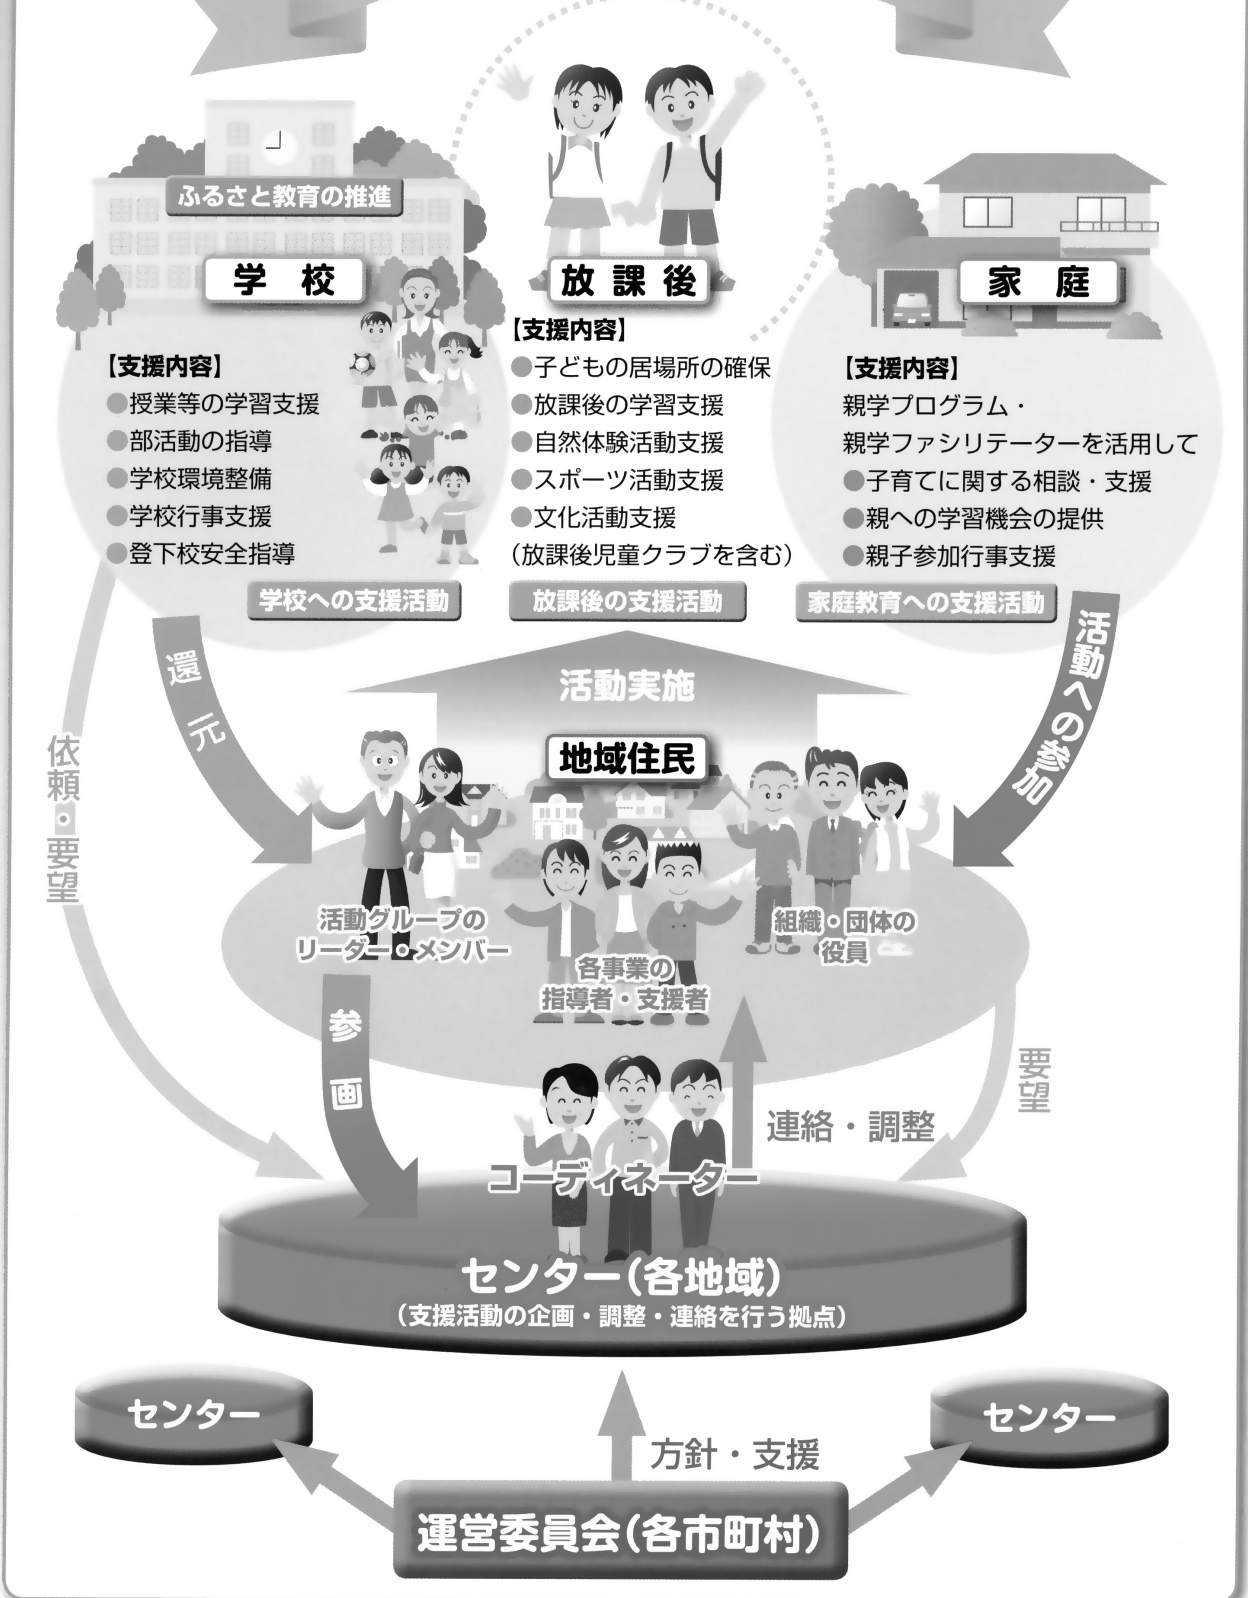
ふるさと教育の推進

学校

【支援内容】
●授業等の学習支援
●部活動の指導
●学校環境整備
●学校行事支援
●登下校安全指導

学校への支援活動

放課後

【支援内容】
●子どもの居場所の確保
●放課後の学習支援
●自然体験活動支援
●スポーツ活動支援
●文化活動支援
(放課後児童クラブを含む)

放課後の支援活動

家庭

【支援内容】
親学プログラム・
親学ファシリテーターを活用して
●子育てに関する相談・支援
●親への学習機会の提供
●親子参加行事支援

家庭教育への支援活動

活動への参加

還元

活動実施

地域住民

依頼・要望

活動グループのリーダー・メンバー

各事業の指導者・支援者

組織・団体の役員

参画

要望

連絡・調整

コーディネーター

センター(各地域)
(支援活動の企画・調整・連絡を行う拠点)

センター

センター

方針・支援

運営委員会(各市町村)